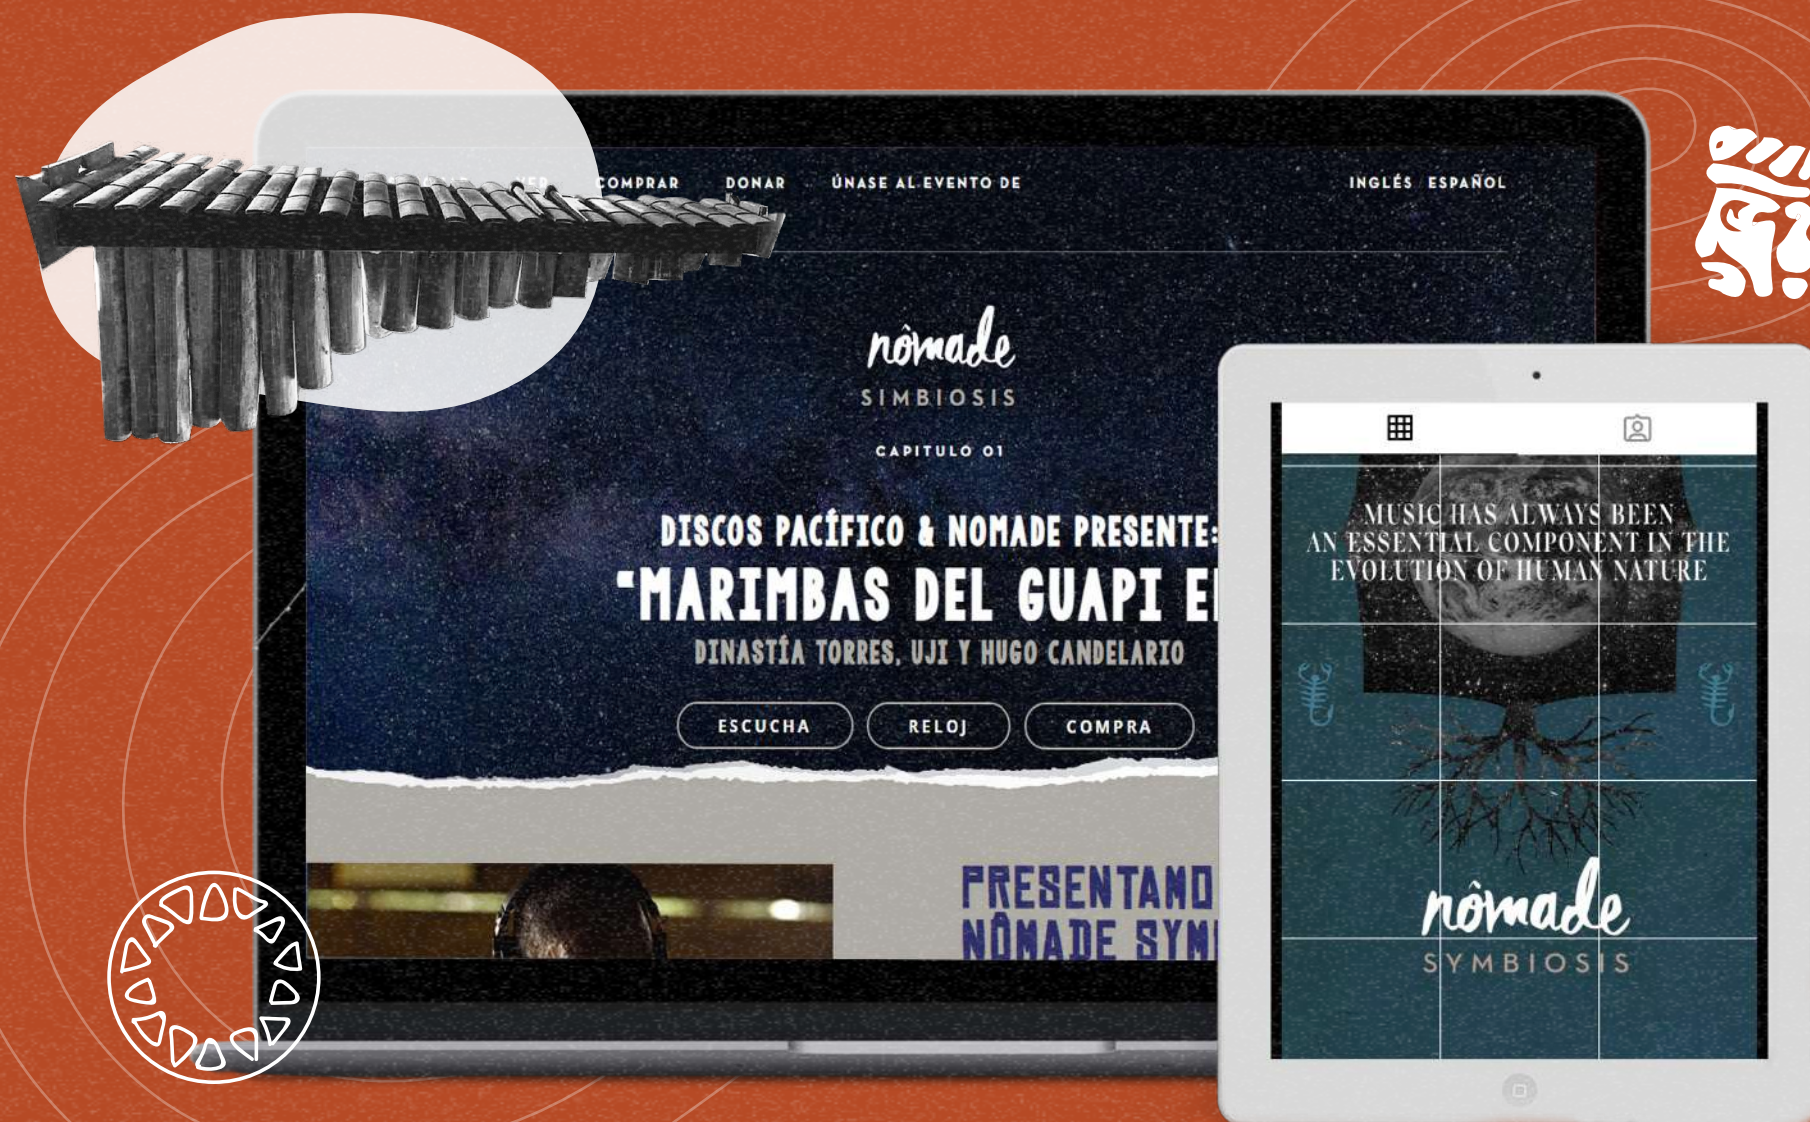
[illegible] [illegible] COMPRAR DONAR ÚNASE AL EVENTO DE INGLÉS ESPAÑOL

nômade
SIMBIOSIS
CAPITULO 01

DISCOS PACÍFICO & NOMADE PRESENTE:
"MARIMBAS DEL GUAPI E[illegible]
DINASTÍA TORRES, UJI Y HUGO CANDELARIO

ESCUCHA RELOJ COMPRA

PRESENTAND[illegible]
NÔMADE SYM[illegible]

MUSIC HAS ALWAYS BEEN AN ESSENTIAL COMPONENT IN THE EVOLUTION OF HUMAN NATURE

nômade
SYMBIOSIS